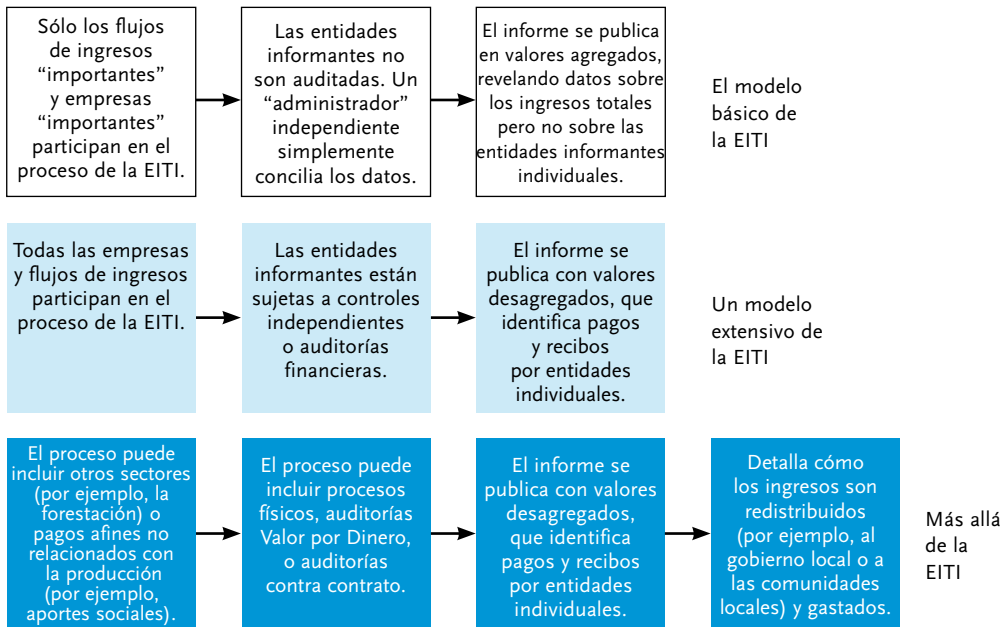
Sólo los flujos de ingresos “importantes” y empresas “importantes” participan en el proceso de la EITI.

Las entidades informantes no son auditadas. Un “administrador” independiente simplemente concilia los datos.

El informe se publica en valores agregados, revelando datos sobre los ingresos totales pero no sobre las entidades informantes individuales.

El modelo básico de la EITI

Todas las empresas y flujos de ingresos participan en el proceso de la EITI.

Las entidades informantes están sujetas a controles independientes o auditorías financieras.

El informe se publica con valores desagregados, que identifica pagos y recibos por entidades individuales.

Un modelo extensivo de la EITI

El proceso puede incluir otros sectores (por ejemplo, la forestación) o pagos afines no relacionados con la producción (por ejemplo, aportes sociales).

El proceso puede incluir procesos físicos, auditorías Valor por Dinero, o auditorías contra contrato.

El informe se publica con valores desagregados, que identifica pagos y recibos por entidades individuales.

Detalla cómo los ingresos son redistribuidos (por ejemplo, al gobierno local o a las comunidades locales) y gastados.

Más allá de la EITI